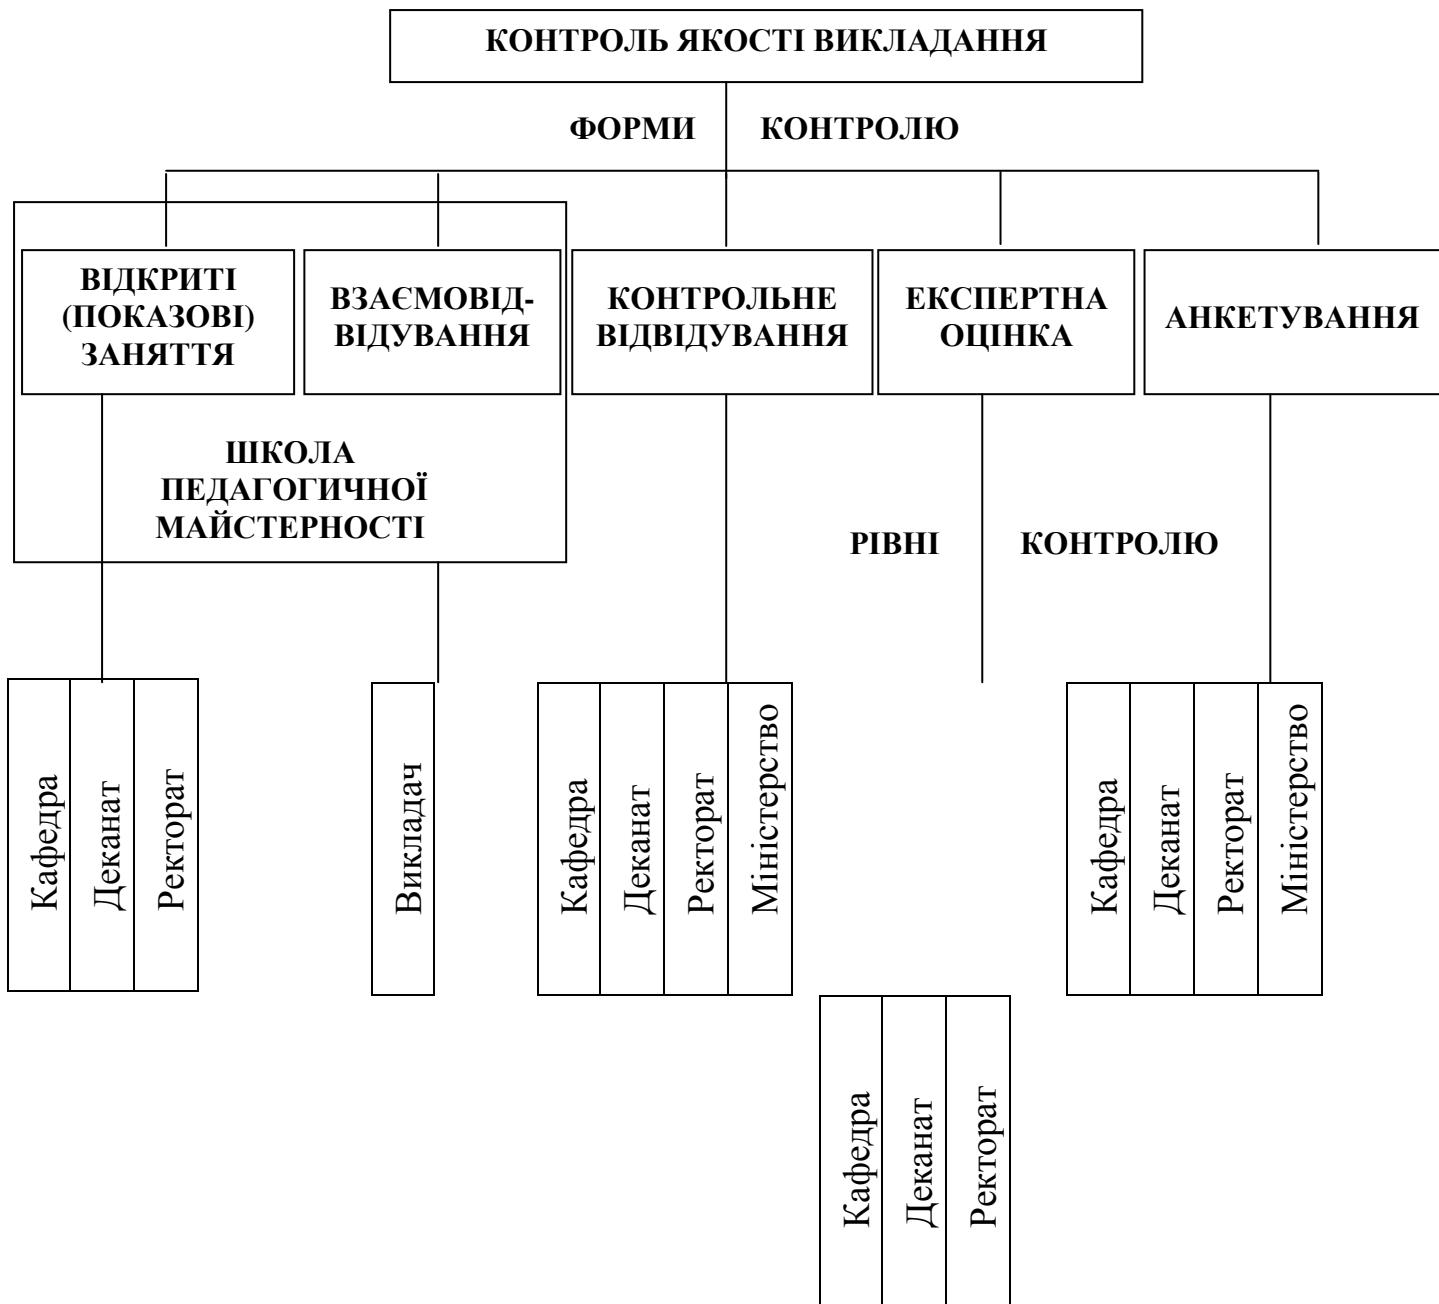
КОНТРОЛЬ ЯКОСТІ ВИКЛАДАННЯ

ФОРМИ КОНТРОЛЮ

ВІДКРИТІ (ПОКАЗОВІ) ЗАНЯТТЯ

ВЗАЄМОВІДВІДУВАННЯ

КОНТРОЛЬНЕ ВІДВІДУВАННЯ

ЕКСПЕРТНА ОЦІНКА

АНКЕТУВАННЯ

ШКОЛА ПЕДАГОГИЧНОЇ МАЙСТЕРНОСТІ

РІВНІ КОНТРОЛЮ

Кафедра
Деканат
Ректорат

Викладач

Кафедра
Деканат
Ректорат
Міністерство

Кафедра
Деканат
Ректорат
Міністерство

Кафедра
Деканат
Ректорат